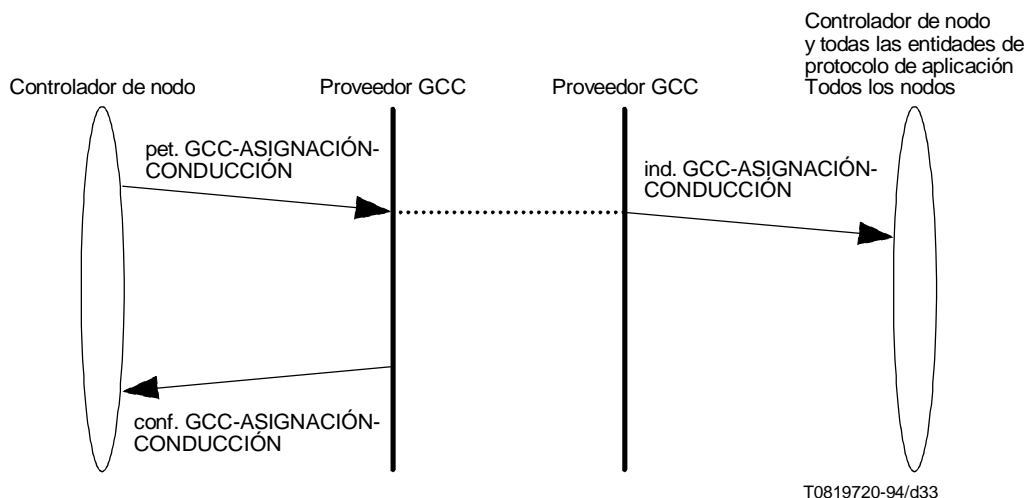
Controlador de nodo y todas las entidades de protocolo de aplicación Todos los nodos

Controlador de nodo

Proveedor GCC

Proveedor GCC

pet. GCC-ASIGNACIÓN-CONDUCCIÓN

ind. GCC-ASIGNACIÓN-CONDUCCIÓN

conf. GCC-ASIGNACIÓN-CONDUCCIÓN

T0819720-94/d33